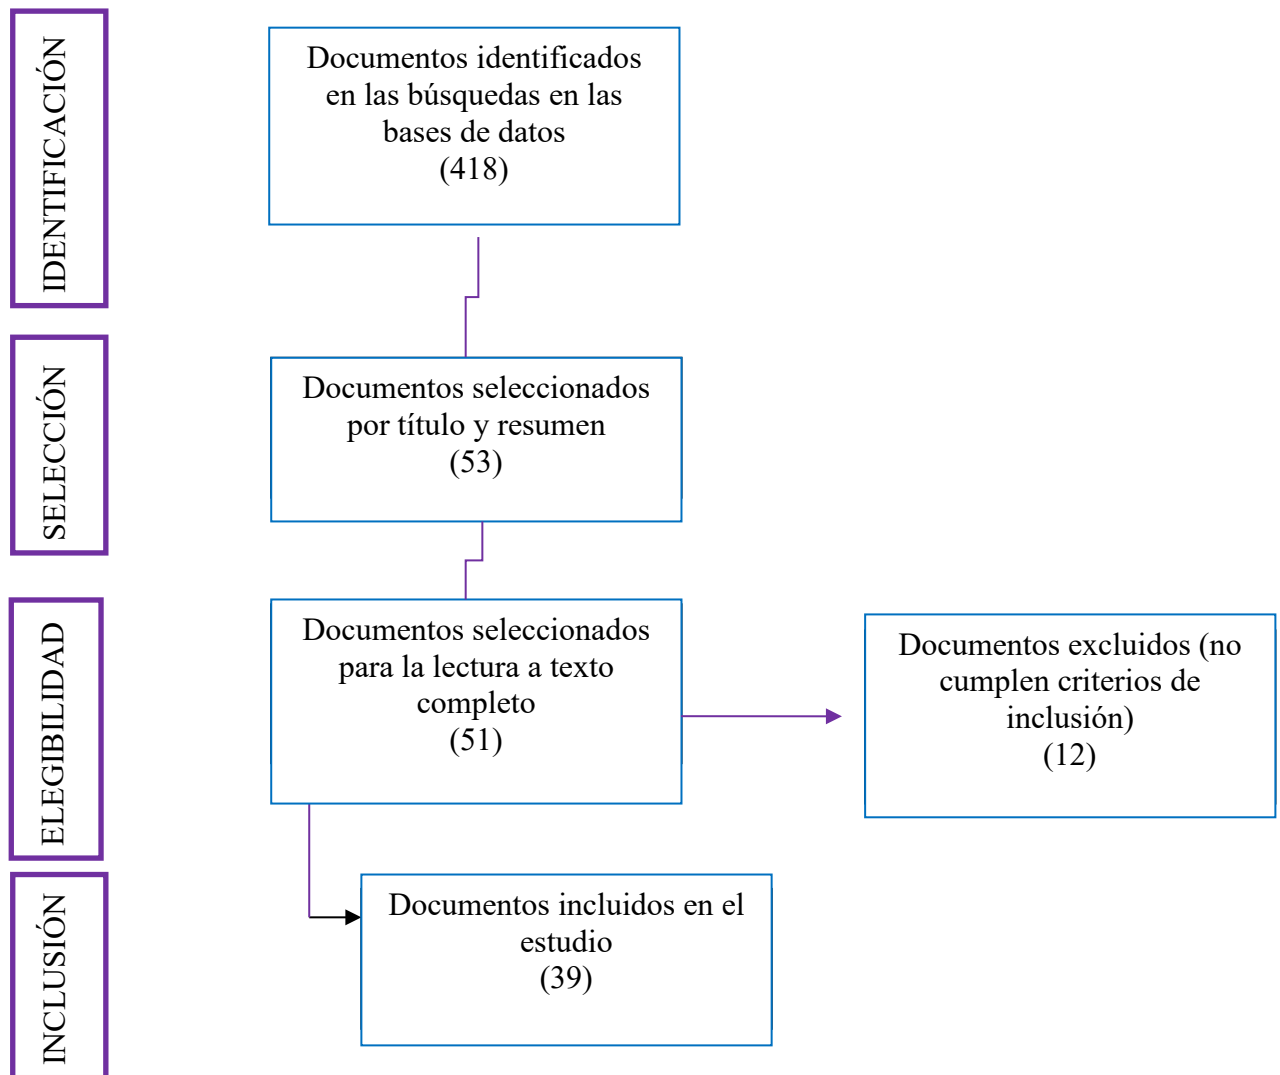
IDENTIFICACIÓN

Documentos identificados en las búsquedas en las bases de datos
(418)

SELECCIÓN

Documentos seleccionados por título y resumen
(53)

ELEGIBILIDAD

Documentos seleccionados para la lectura a texto completo
(51)

Documentos excluidos (no cumplen criterios de inclusión)
(12)

INCLUSIÓN

Documentos incluidos en el estudio
(39)